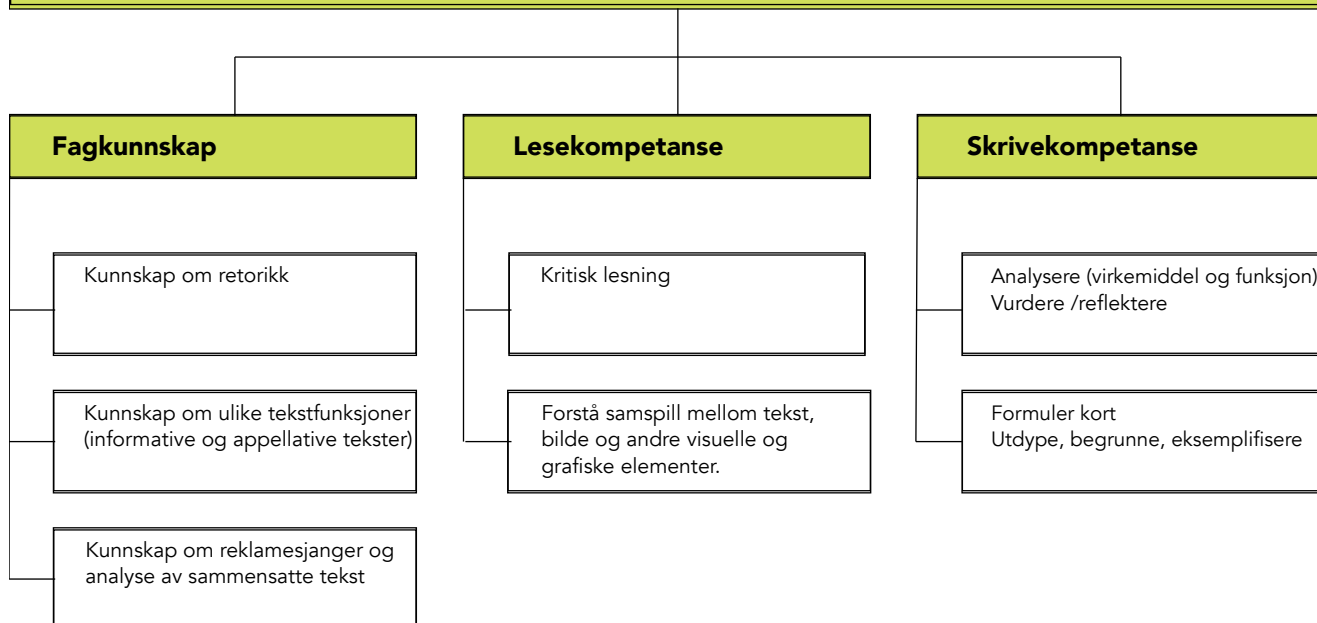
Fagkunnskap

Kunnskap om retorikk

Kunnskap om ulike tekstfunksjoner (informative og appellative tekster)

Kunnskap om reklamesjanger og analyse av sammensatte tekst

Lesekompetanse

Kritisk lesning

Forstå samspill mellom tekst, bilde og andre visuelle og grafiske elementer.

Skrivekompetanse

Analysere (virkemiddel og funksjon)
Vurdere /reflektere

Formuler kort
Utdype, begrunne, eksemplifisere